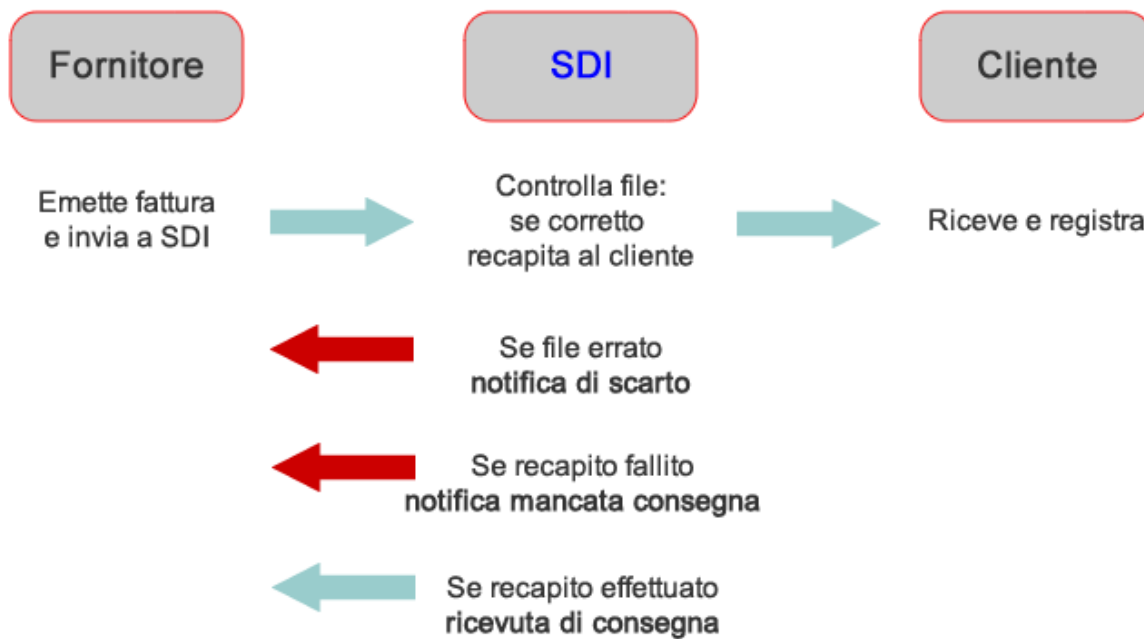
Fornitore

SDI

Cliente

Emette fattura e invia a SDI

Controlla file: se corretto recapita al cliente

Riceve e registra

Se file errato **notifica di scarto**

Se recapito fallito **notifica mancata consegna**

Se recapito effettuato **ricevuta di consegna**